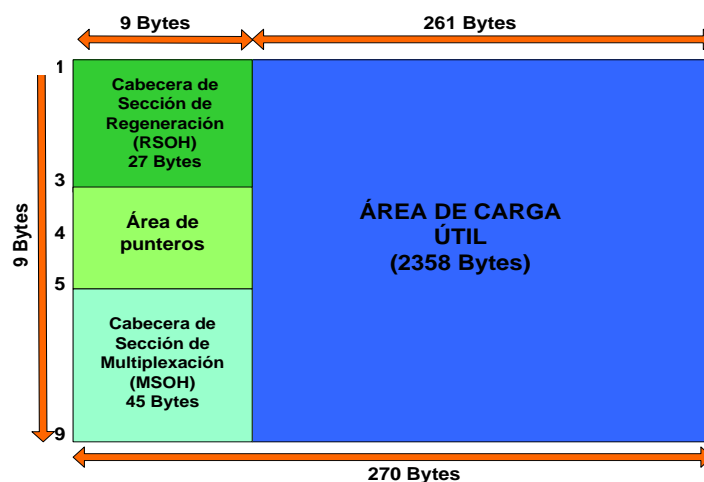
9 Bytes

261 Bytes

9 Bytes

1

3

4

5

9

Cabecera de Sección de Regeneración (RSOH) 27 Bytes

Área de punteros

Cabecera de Sección de Multiplexación (MSOH) 45 Bytes

ÁREA DE CARGA ÚTIL (2358 Bytes)

270 Bytes